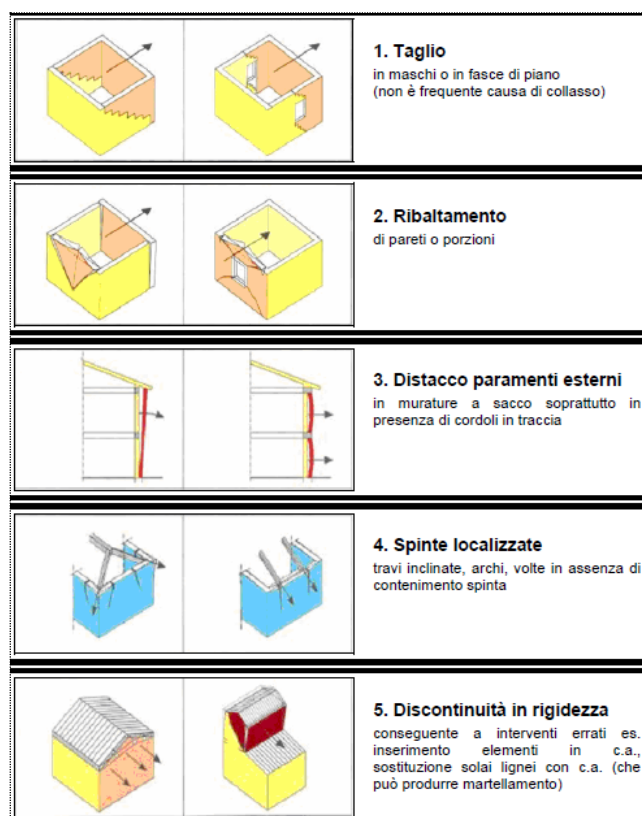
1. Taglio
in maschi o in fasce di piano
(non è frequente causa di collasso)

2. Ribaltamento
di pareti o porzioni

3. Distacco paramenti esterni
in murature a sacco soprattutto in presenza di cordoli in traccia

4. Spinte localizzate
travi inclinate, archi, volte in assenza di contenimento spinta

5. Discontinuità in rigidezza
conseguente a interventi errati es. inserimento elementi in c.a., sostituzione solai lignei con c.a. (che può produrre martellamento)